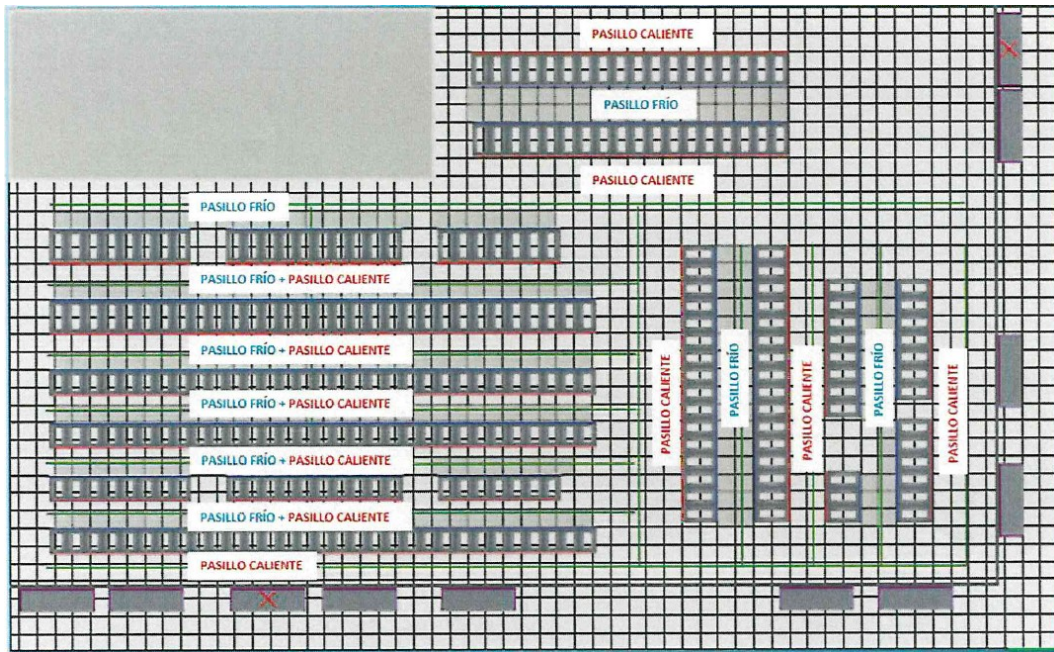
PASILLO CALIENTE

PASILLO FRÍO

PASILLO CALIENTE

PASILLO FRÍO

PASILLO FRÍO + PASILLO CALIENTE

PASILLO FRÍO + PASILLO CALIENTE

PASILLO FRÍO + PASILLO CALIENTE

PASILLO FRÍO + PASILLO CALIENTE

PASILLO FRÍO + PASILLO CALIENTE

PASILLO CALIENTE

PASILLO CALIENTE

PASILLO FRÍO

PASILLO CALIENTE

PASILLO FRÍO

PASILLO CALIENTE